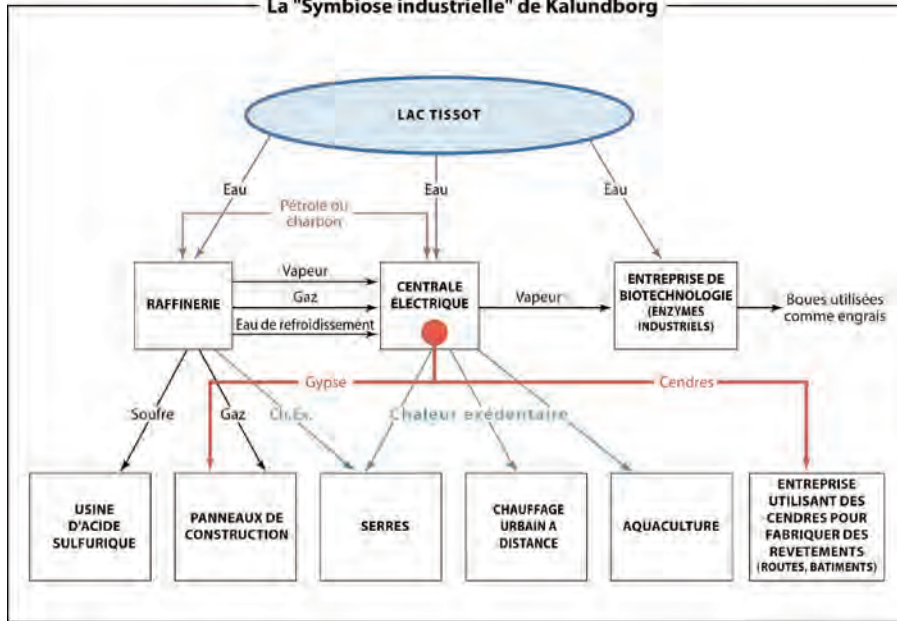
La "Symbiose industrielle" de Kalundborg

LAC TISSOT

Eau

Eau

Eau

Pétrole ou charbon

RAFFINERIE

Vapeur

Gaz

Eau de refroidissement

CENTRALE ÉLECTRIQUE

Vapeur

ENTREPRISE DE BIOTECHNOLOGIE (ENZYMES INDUSTRIELS)

Boues utilisées comme engrais

Gypse

Cendres

Soufre

Gaz

Ch.Ex.

Chaleur exédentaire

USINE D'ACIDE SULFURIQUE

PANNEAUX DE CONSTRUCTION

SERRES

CHAUFFAGE URBAIN A DISTANCE

AQUACULTURE

ENTREPRISE UTILISANT DES CENDRES POUR FABRIQUER DES REVETEMENTS (ROUTES, BATIMENTS)